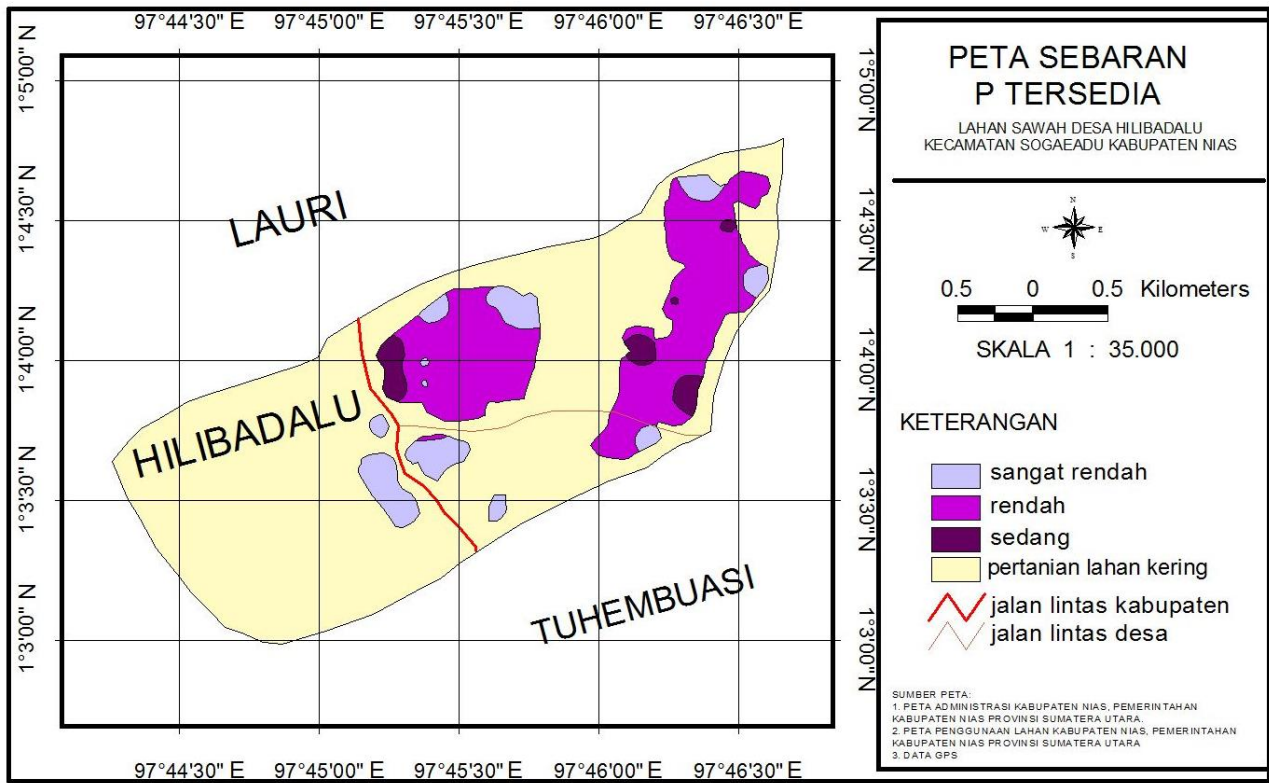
97°44'30" E 97°45'00" E 97°45'30" E 97°46'00" E 97°46'30" E

1°5'00" N
1°4'30" N
1°4'00" N
1°3'30" N
1°3'00" N

LAURI

HILIBADALU

TUHEMBUASI

1°5'00"N
1°4'30"N
1°4'00"N
1°3'30"N
1°3'00"N

97°44'30" E 97°45'00" E 97°45'30" E 97°46'00" E 97°46'30" E

PETA SEBARAN
P TERSEDIA

LAHAN SAWAH DESA HILIBADALU
KECAMATAN SOGAEADU KABUPATEN NIAS

N
W E
S

0.5 0 0.5 Kilometers

SKALA 1 : 35.000

KETERANGAN

sangat rendah
rendah
sedang
pertanian lahan kering
jalan lintas kabupaten
jalan lintas desa

SUMBER PETA:
1. PETA ADMINISTRASI KABUPATEN NIAS, PEMERINTAHAN KABUPATEN NIAS PROVINSI SUMATERA UTARA.
2. PETA PENGGUNAAN LAHAN KABUPATEN NIAS, PEMERINTAHAN KABUPATEN NIAS PROVINSI SUMATERA UTARA
3. DATA GPS